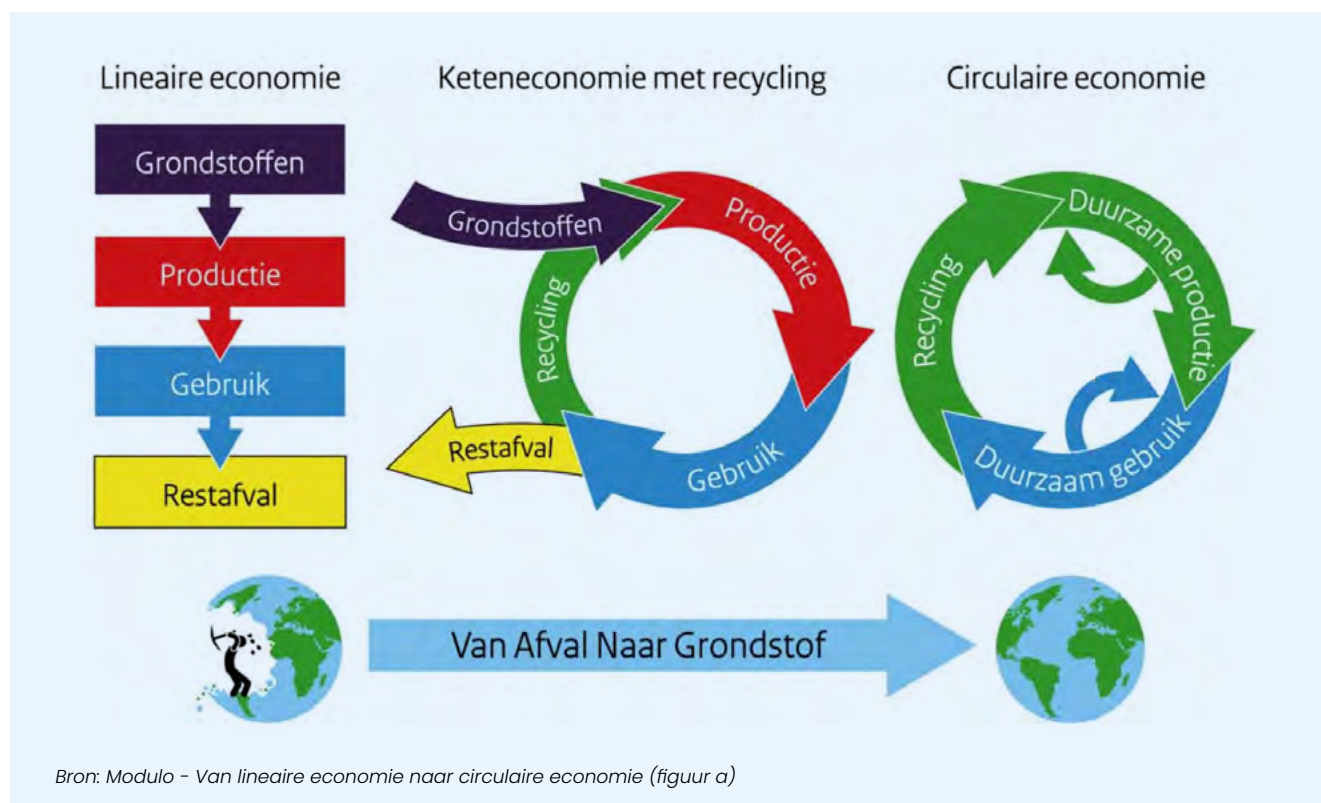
Lineaire economie

Grondstoffen

Productie

Gebruik

Restafval

Keteneconomie met recycling

Grondstoffen

Productie

Recycling

Restafval

Gebruik

Circulaire economie

Recycling

Duurzame productie

Duurzaam gebruik

Van Afval Naar Grondstof

Bron: Modulo - Van lineaire economie naar circulaire economie (figuur a)